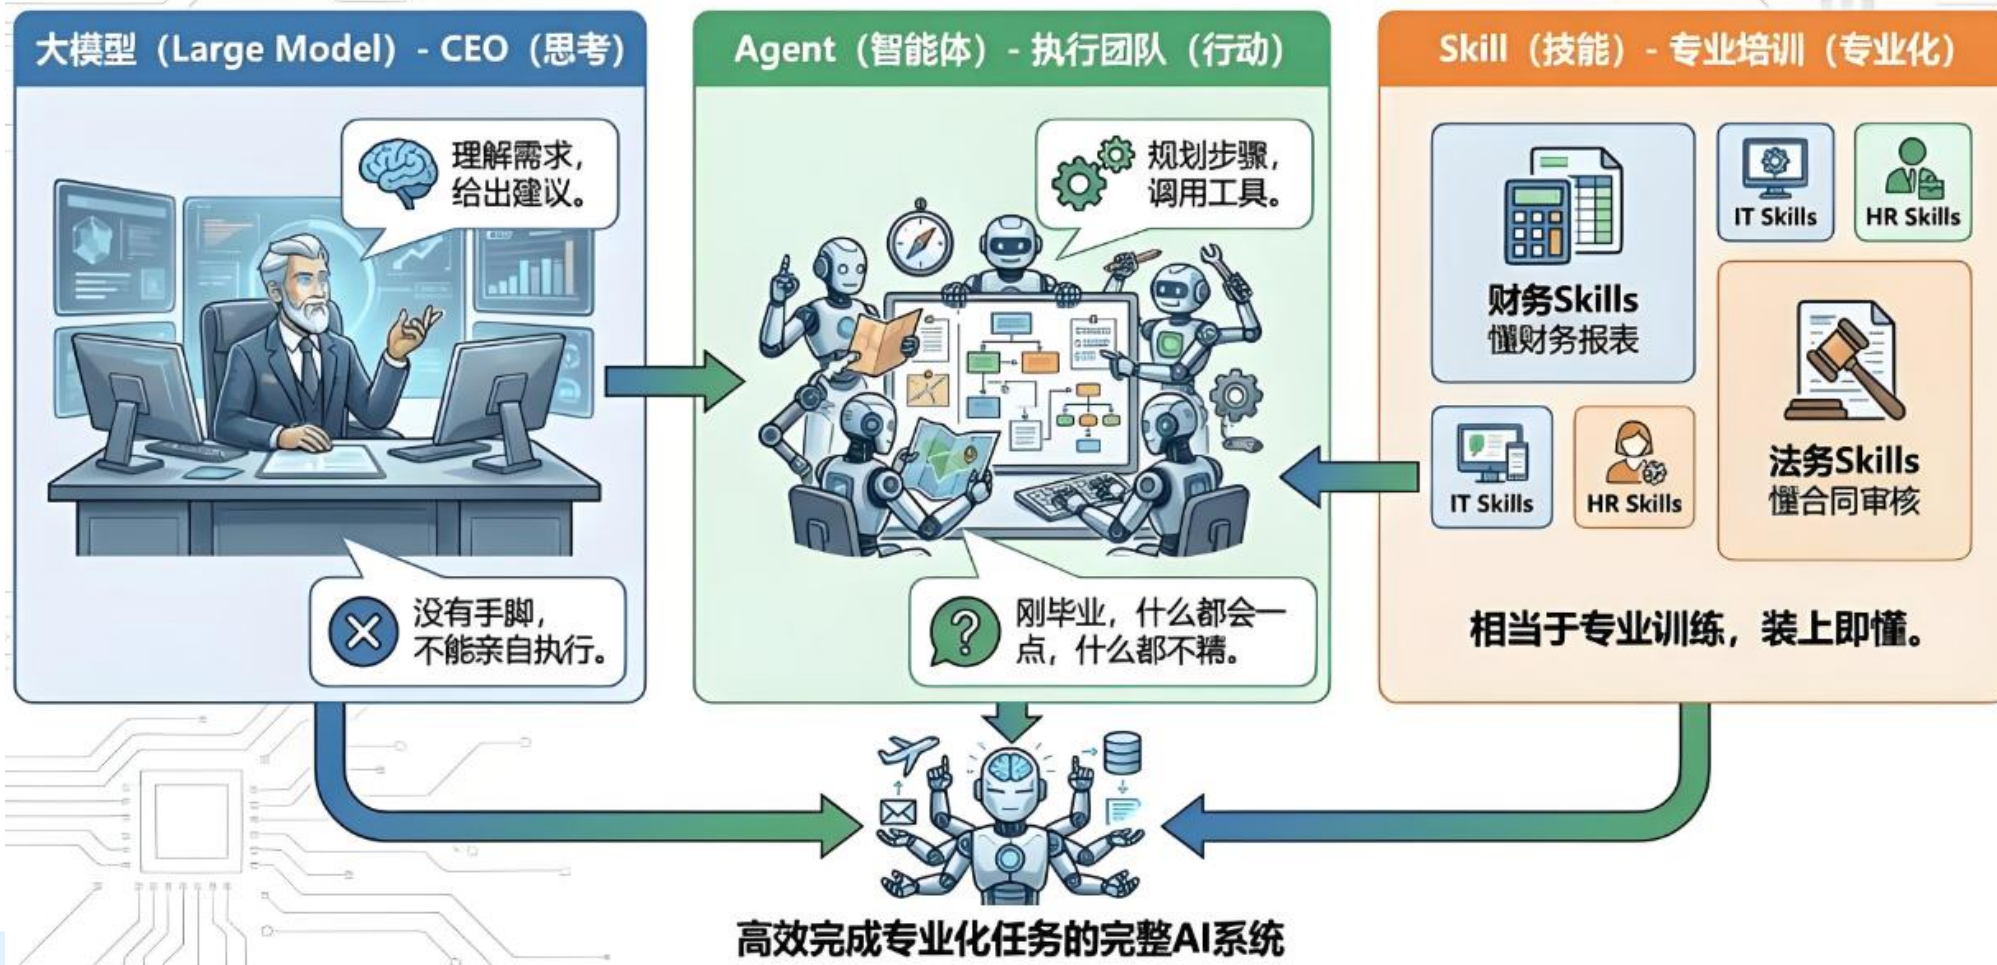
大模型（Large Model）- CEO（思考）

理解需求，给出建议。

没有手脚，不能亲自执行。

Agent（智能体）- 执行团队（行动）

规划步骤，调用工具。

刚毕业，什么都会一点，什么都不精。

Skill（技能）- 专业培训（专业化）

财务Skills
懂财务报表

IT Skills

HR Skills

IT Skills

HR Skills

法务Skills
懂合同审核

相当于专业训练，装上即懂。

高效完成专业化任务的完整AI系统